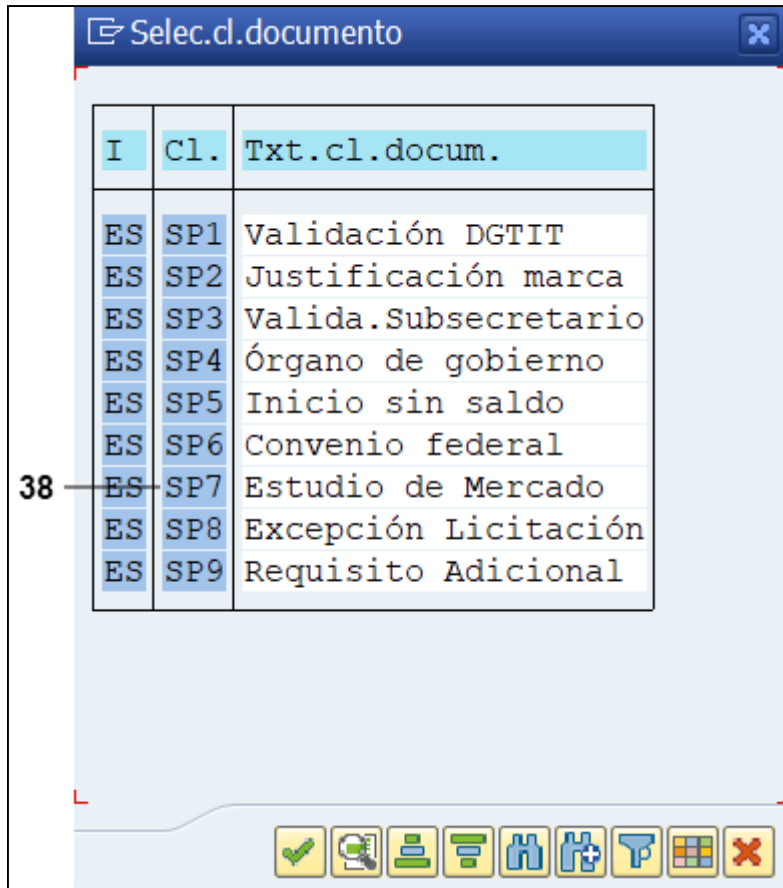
Selec.cl.documento

| I | Cl. | Txt.cl.docum. |
|---|---|---|
| ES | SP1 | Validación DGTIT |
| ES | SP2 | Justificación marca |
| ES | SP3 | Valida.Subsecretario |
| ES | SP4 | Órgano de gobierno |
| ES | SP5 | Inicio sin saldo |
| ES | SP6 | Convenio federal |
| ES | SP7 | Estudio de Mercado |
| ES | SP8 | Excepción Licitación |
| ES | SP9 | Requisito Adicional |

38